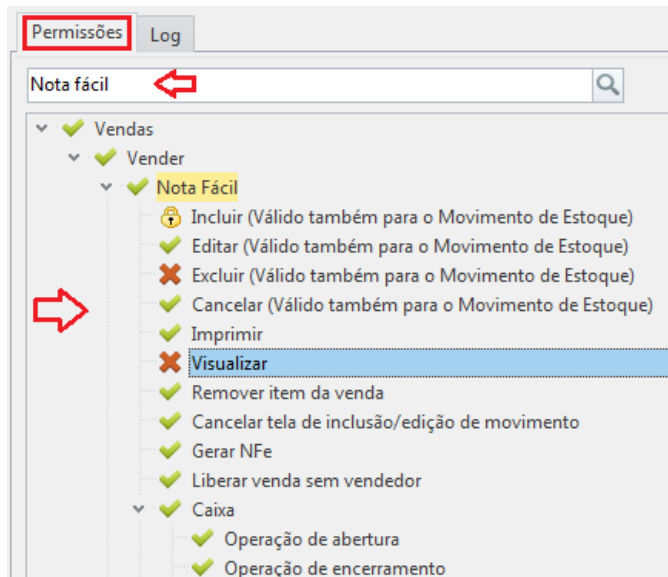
Permissões
Log

Nota fácil

Vendas
Vender
Nota Fácil
Incluir (Válido também para o Movimento de Estoque)
Editar (Válido também para o Movimento de Estoque)
Excluir (Válido também para o Movimento de Estoque)
Cancelar (Válido também para o Movimento de Estoque)
Imprimir
Visualizar
Remover item da venda
Cancelar tela de inclusão/edição de movimento
Gerar NFe
Liberar venda sem vendedor
Caixa
Operação de abertura
Operação de encerramento